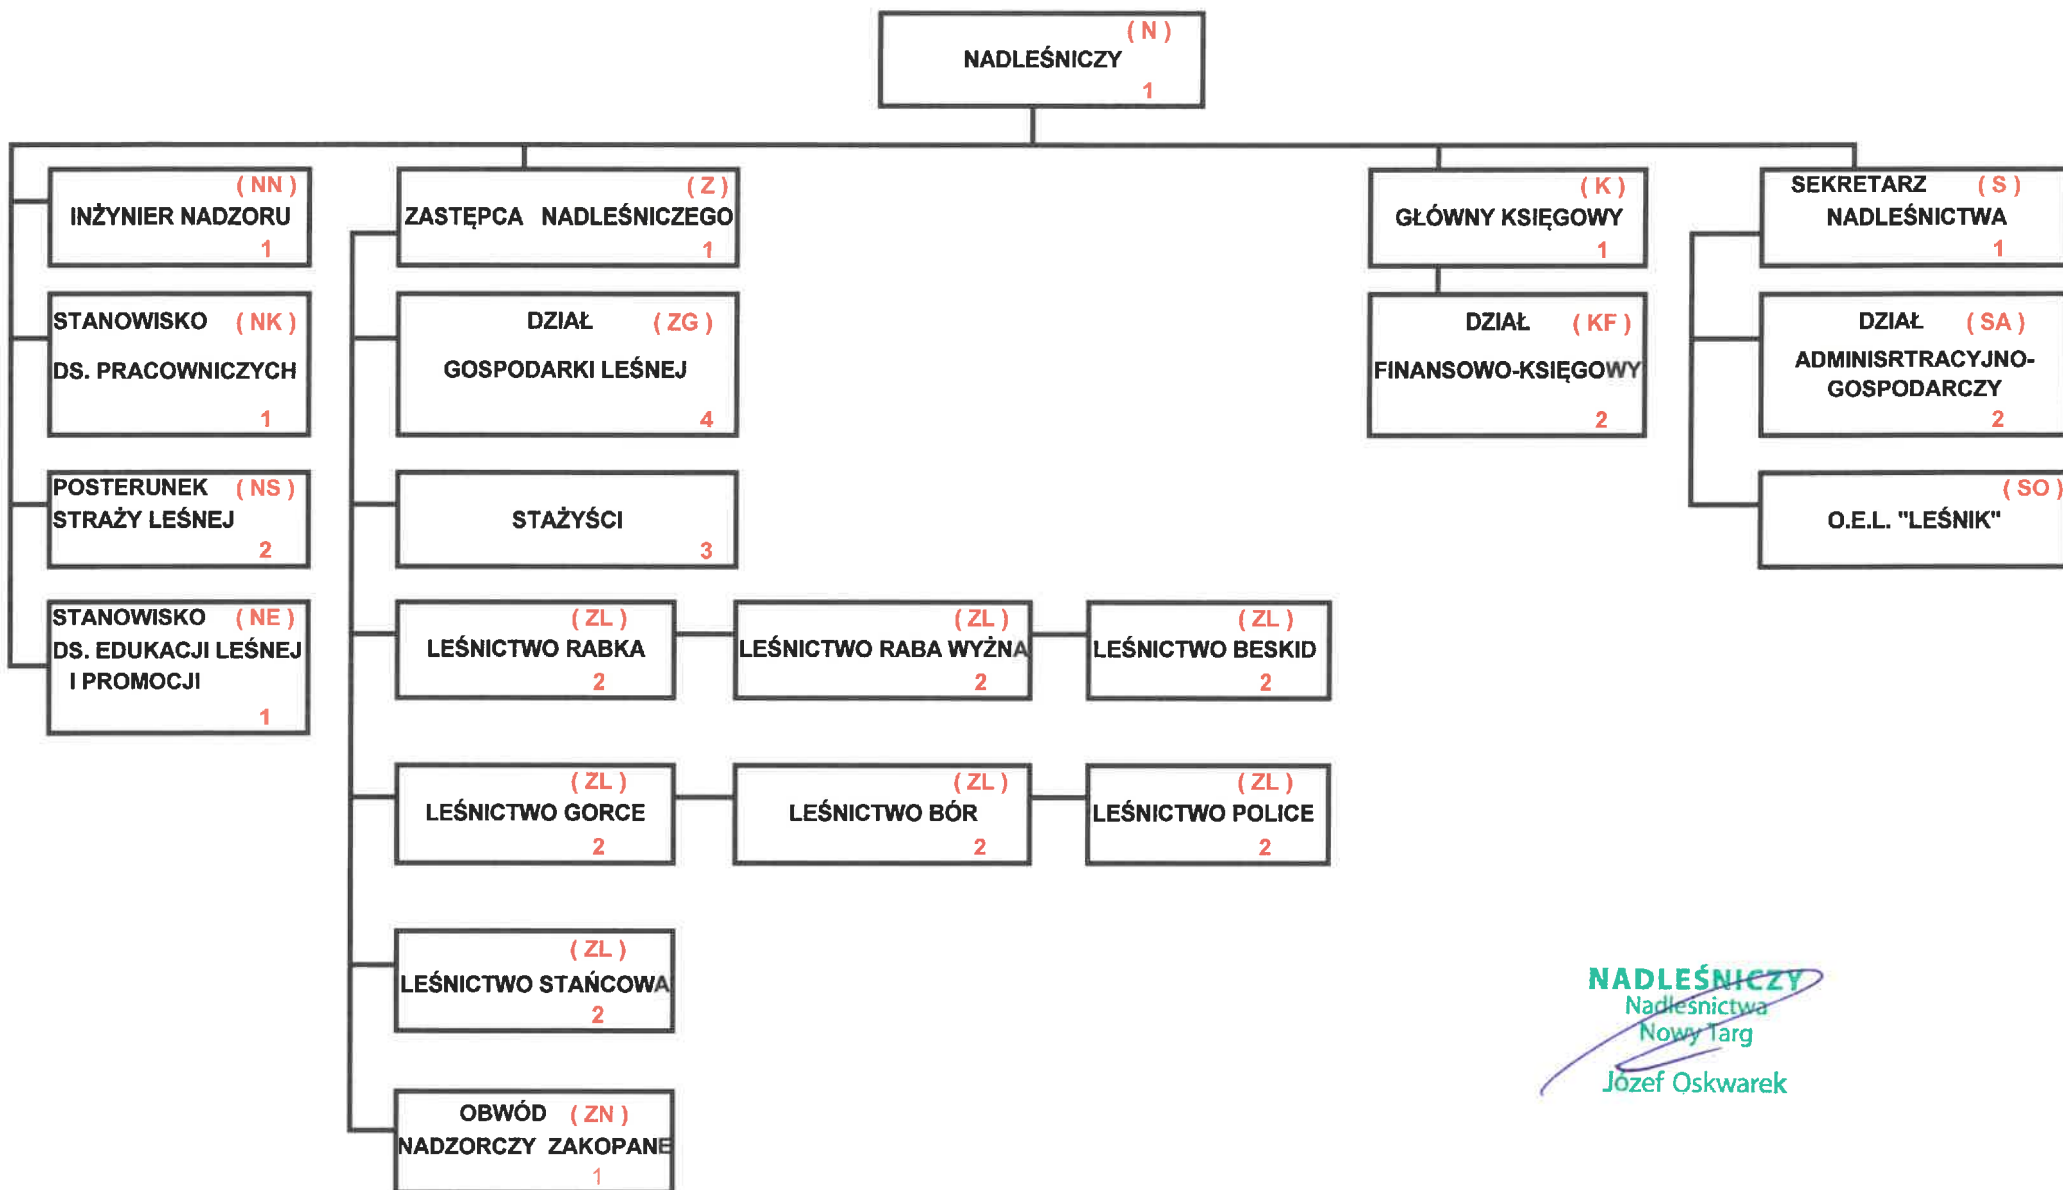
( N )
NADLEŚNICZY
1

( NN )
INŻYNIER NADZORU
1

( Z )
ZASTĘPCA NADLEŚNICZEGO
1

( K )
GŁÓWNY KSIĘGOWY
1

SEKRETARZ ( S )
NADLEŚNICTWA
1

STANOWISKO ( NK )
DS. PRACOWNICZYCH
1

DZIAŁ ( ZG )
GOSPODARKI LEŚNEJ
4

DZIAŁ ( KF )
FINANSOWO-KSIĘGOWY
2

DZIAŁ ( SA )
ADMINISRTRACYJNO-GOSPODARCZY
2

POSTERUNEK ( NS )
STRAŻY LEŚNEJ
2

STAŻYŚCI
3

( SO )
O.E.L. "LEŚNIK"

STANOWISKO ( NE )
DS. EDUKACJI LEŚNEJ
I PROMOCJI
1

( ZL )
LEŚNICTWO RABKA
2

( ZL )
LEŚNICTWO RABA WYŻNA
2

( ZL )
LEŚNICTWO BESKID
2

( ZL )
LEŚNICTWO GORCE
2

( ZL )
LEŚNICTWO BÓR
2

( ZL )
LEŚNICTWO POLICE
2

( ZL )
LEŚNICTWO STAŃCOWA
2

OBWÓD ( ZN )
NADZORCZY ZAKOPANE
1

NADLEŚNICZY
Nadleśnictwa
Nowy Targ
Józef Oskwarek